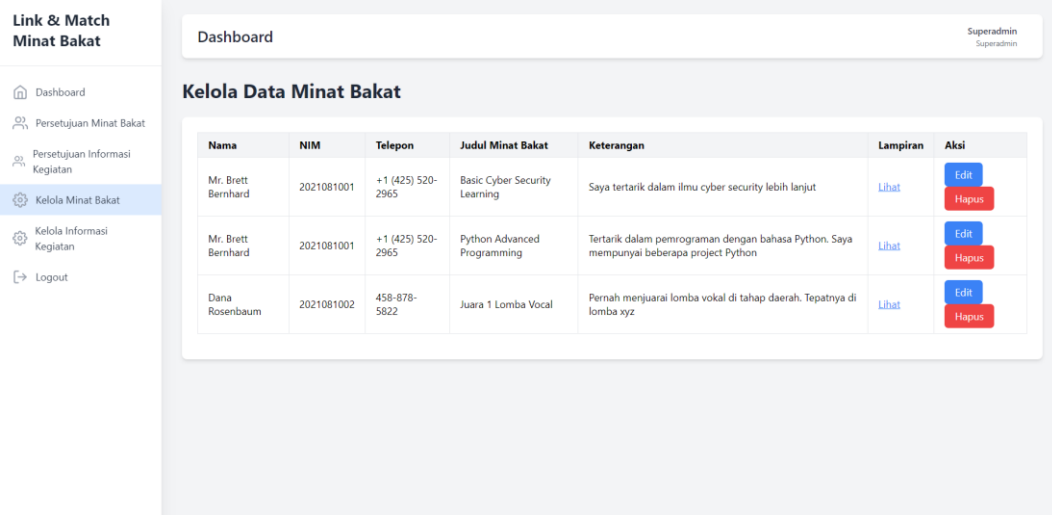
Link & Match Minat Bakat

Dashboard
Persetujuan Minat Bakat
Persetujuan Informasi Kegiatan
Kelola Minat Bakat
Kelola Informasi Kegiatan
Logout

Dashboard

Superadmin
Superadmin

Kelola Data Minat Bakat

| Nama | NIM | Telepon | Judul Minat Bakat | Keterangan | Lampiran | Aksi |
|---|---|---|---|---|---|---|
| Mr. Brett Bernhard | 2021081001 | +1 (425) 520-2965 | Basic Cyber Security Learning | Saya tertarik dalam ilmu cyber security lebih lanjut | Lihat | Edit Hapus |
| Mr. Brett Bernhard | 2021081001 | +1 (425) 520-2965 | Python Advanced Programming | Tertarik dalam pemrograman dengan bahasa Python. Saya mempunyai beberapa project Python | Lihat | Edit Hapus |
| Dana Rosenbaum | 2021081002 | 458-878-5822 | Juara 1 Lomba Vocal | Pernah menjuarai lomba vokal di tahap daerah. Tepatnya di lomba xyz | Lihat | Edit Hapus |